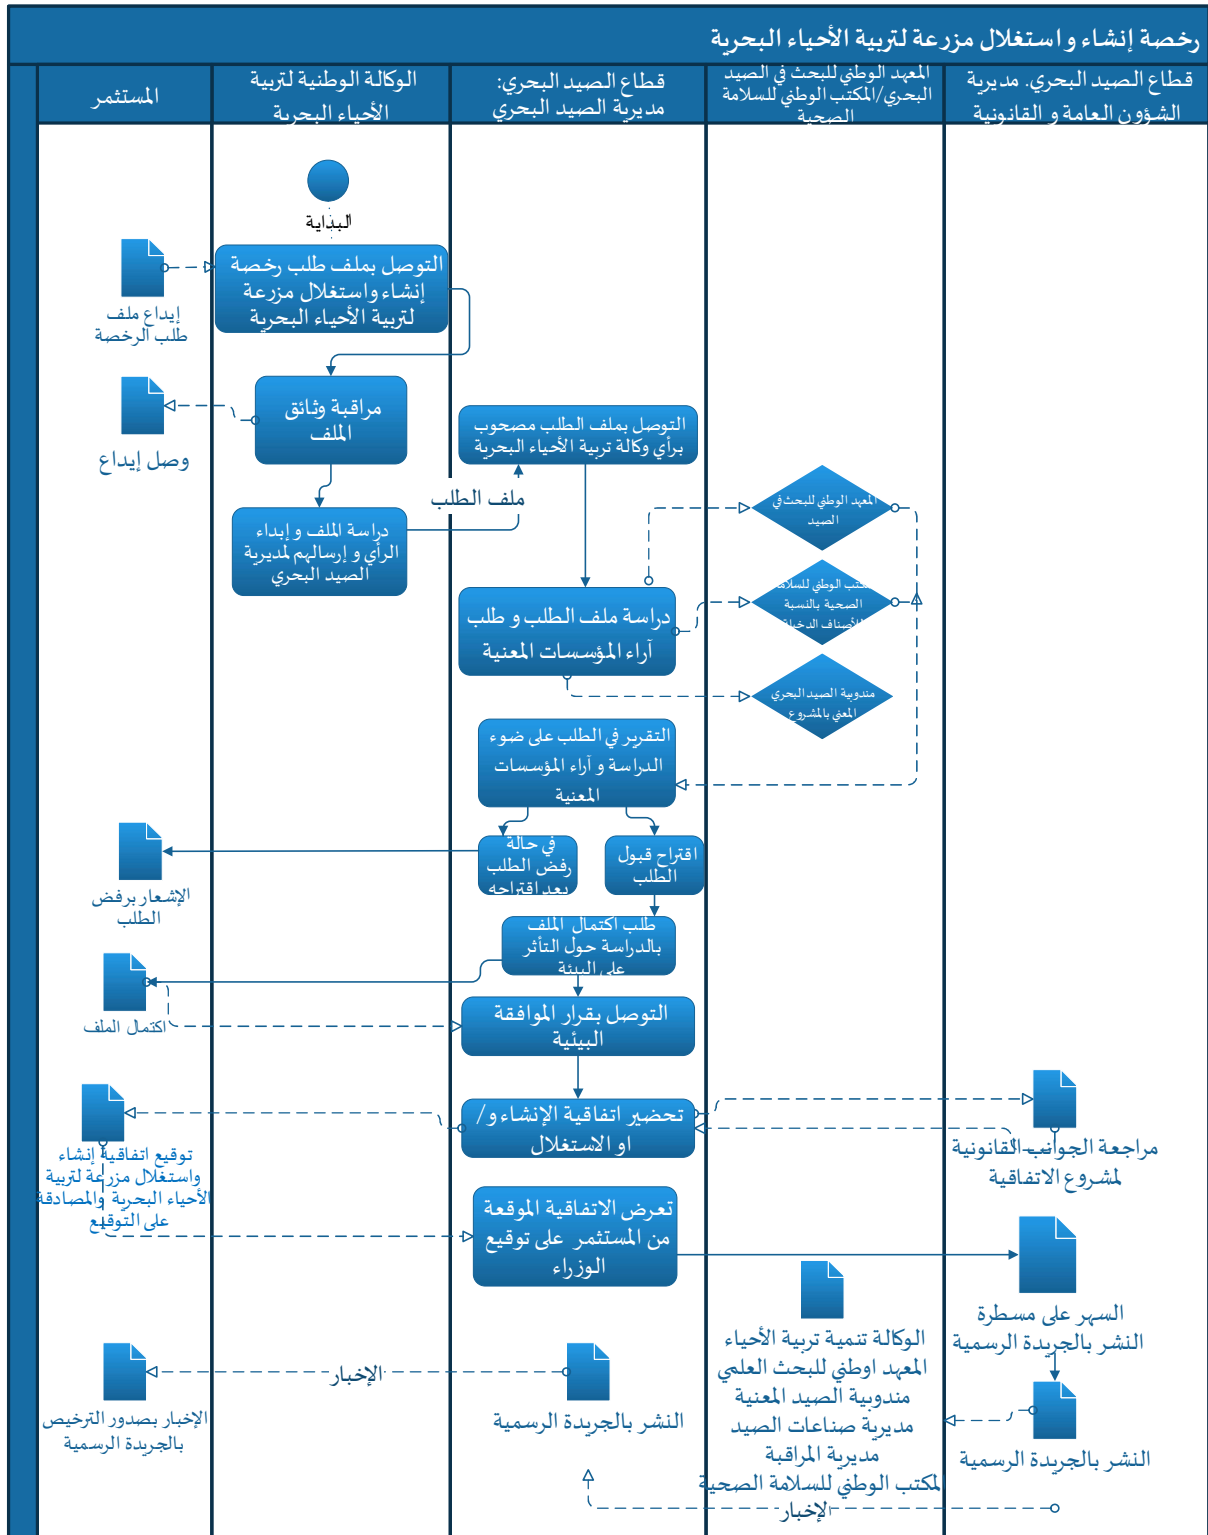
رخصة إنشاء و استغلال مزرعة لتربية الأحياء البحرية

| المستثمر | الوكالة الوطنية لتربية الأحياء البحرية | قطاع الصيد البحري: مديرية الصيد البحري | المعهد الوطني للبحث في الصيد البحري/المكتب الوطني للسلامة الصحية | قطاع الصيد البحري. مديرية الشؤون العامة و القانونية |
|---|---|---|---|---|

البداية

التوصل بملف طلب رخصة إنشاء واستغلال مزرعة لتربية الأحياء البحرية

إيداع ملف طلب الرخصة

مراقبة وثائق الملف

وصل إيداع

التوصل بملف الطلب مصحوب برأي وكالة تربية الأحياء البحرية

ملف الطلب

دراسة الملف و إبداء الرأي و إرسالهم لمديرية الصيد البحري

المعهد الوطني للبحث في الصيد

المكتب الوطني للسلامة الصحية بالنسبة للأصناف الدخيلة

دراسة ملف الطلب و طلب آراء المؤسسات المعنية

مندوبية الصيد البحري المعني بالمشروع

التقرير في الطلب على ضوء الدراسة و آراء المؤسسات المعنية

في حالة رفض الطلب بعد اقتراح

اقتراح قبول الطلب

الإشعار برفض الطلب

طلب اكتمال الملف بالدراسة حول التأثر على البيئة

اكتمال الملف

التوصل بقرار الموافقة البيئية

تحضير اتفاقية الإنشاء و/ او الاستغلال

توقيع اتفاقية إنشاء واستغلال مزرعة لتربية الأحياء البحرية والمصادقة على التوقيع

مراجعة الجوانب القانونية لمشروع الاتفاقية

تعرض الاتفاقية الموقعة من المستثمر على توقيع الوزراء

السهر على مسطرة النشر بالجريدة الرسمية

الوكالة تنمية تربية الأحياء
المعهد اوطني للبحث العلمي
مندوبية الصيد المعنية
مديرية صناعات الصيد
مديرية المراقبة
لمكتب الوطني للسلامة الصحية

الإخبار

الإخبار بصدور الترخيص بالجريدة الرسمية

النشر بالجريدة الرسمية

النشر بالجريدة الرسمية

الإخبار